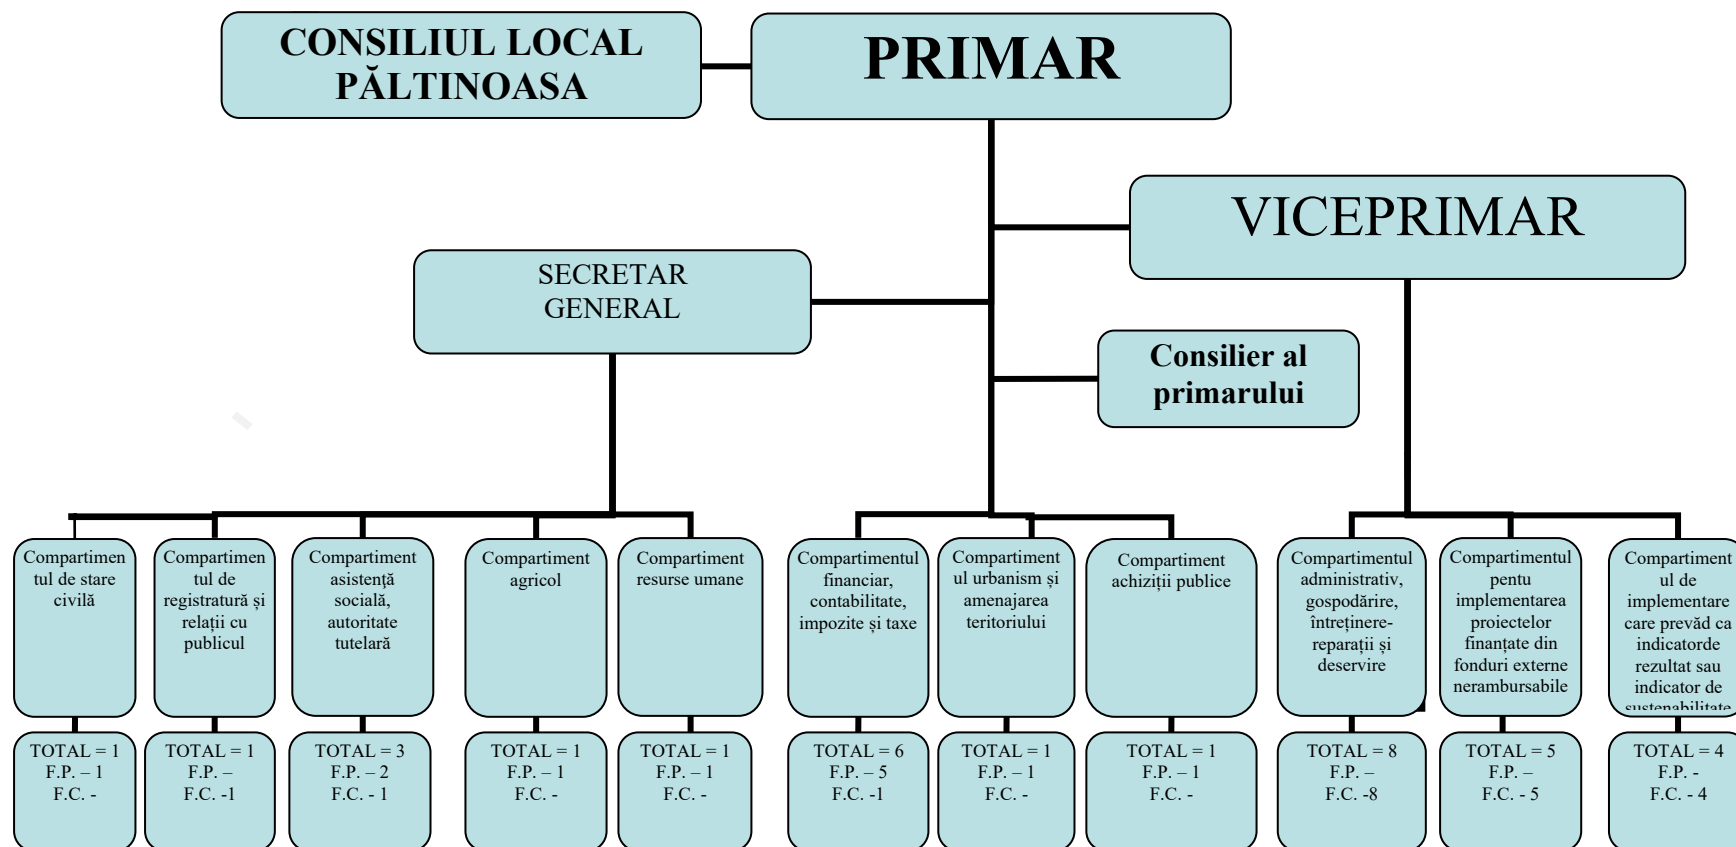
CONSILIUL LOCAL PĂLTINOASA

PRIMAR

VICEPRIMAR

SECRETAR GENERAL

Consilier al primarului

Compartimentul de stare civilă
TOTAL = 1
F.P. – 1
F.C. -

Compartimentul de registratură și relații cu publicul
TOTAL = 1
F.P. –
F.C. -1

Compartiment asistență socială, autoritate tutelară
TOTAL = 3
F.P. – 2
F.C. - 1

Compartiment agricol
TOTAL = 1
F.P. – 1
F.C. -

Compartiment resurse umane
TOTAL = 1
F.P. – 1
F.C. -

Compartimentul financiar, contabilitate, impozite și taxe
TOTAL = 6
F.P. – 5
F.C. -1

Compartimentul urbanism și amenajarea teritoriului
TOTAL = 1
F.P. – 1
F.C. -

Compartiment achiziții publice
TOTAL = 1
F.P. – 1
F.C. -

Compartimentul administrativ, gospodărire, întreținere-reparații și deservire
TOTAL = 8
F.P. –
F.C. -8

Compartimentul pentru implementarea proiectelor finanțate din fonduri externe nerambursabile
TOTAL = 5
F.P. –
F.C. - 5

Compartimentul de implementare care prevăd ca indicatorde rezultat sau indicator de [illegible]
TOTAL = 4
F.P. -
F.C. - 4